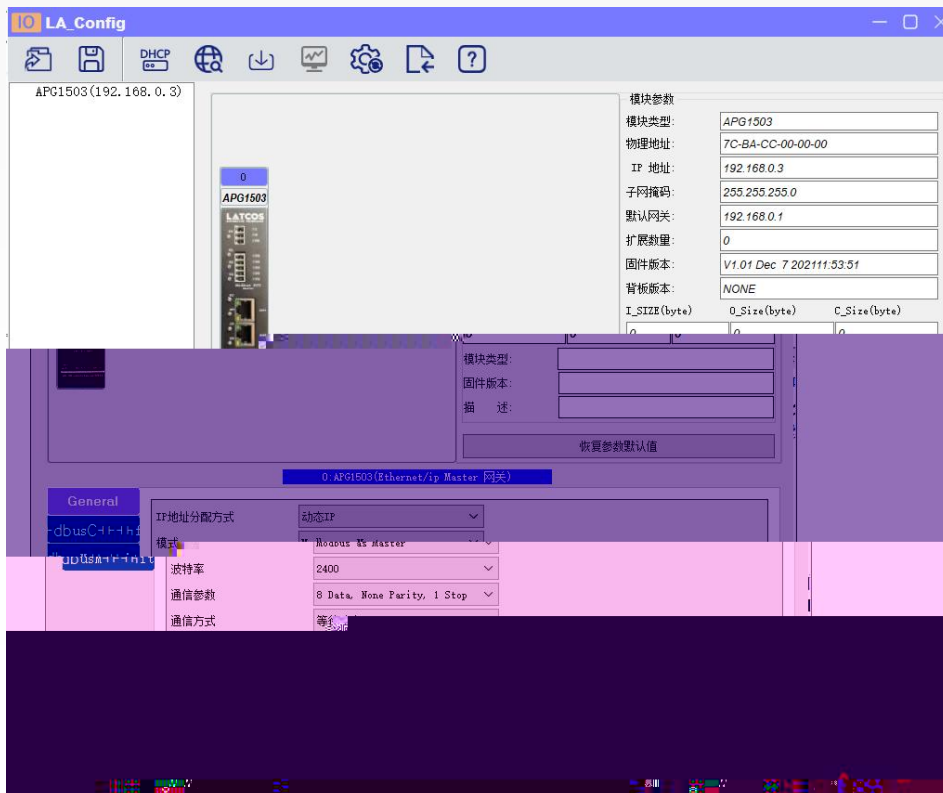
IO LA_Config

DHCP

APG1503(192.168.0.3)

0
APG1503
LATCOS

模块参数
模块类型: APG1503
物理地址: 7C-BA-CC-00-00-00
IP 地址: 192.168.0.3
子网掩码: 255.255.255.0
默认网关: 192.168.0.1
扩展数量: 0
固件版本: V1.01 Dec 7 202111:53:51
背板版本: NONE
I_SIZE(byte) O_Size(byte) C_Size(byte)

模块类型:
固件版本:
描 述:
恢复参数默认值

0:APG1503(Ethernet/ip Master 网关)

General
IP地址分配方式 动态IP
模式 Modbus RTU Master
波特率 2400
通信参数 8 Data, None Parity, 1 Stop
通信方式 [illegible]